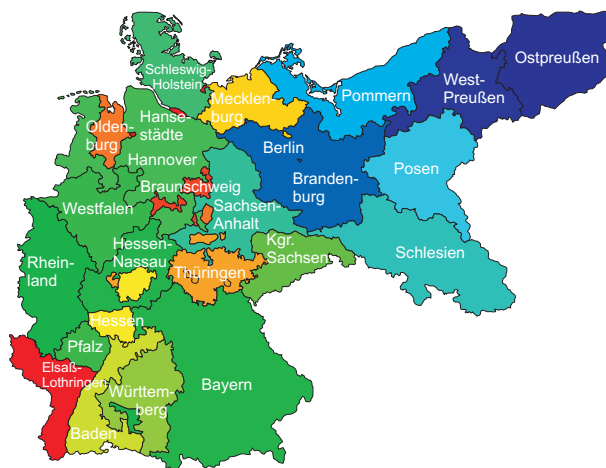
Schleswig-Holstein
Mecklenburg
Pommern
West-Preußen
Ostpreußen
Hansestädte
Oldenburg
Hannover
Berlin
Brandenburg
Posen
Braunschweig
Westfalen
Sachsen-Anhalt
Hessen-Nassau
Kgr. Sachsen
Schlesien
Rheinland
Thüringen
Hessen
Pfalz
Elsaß-Lothringen
Württemberg
Bayern
Baden